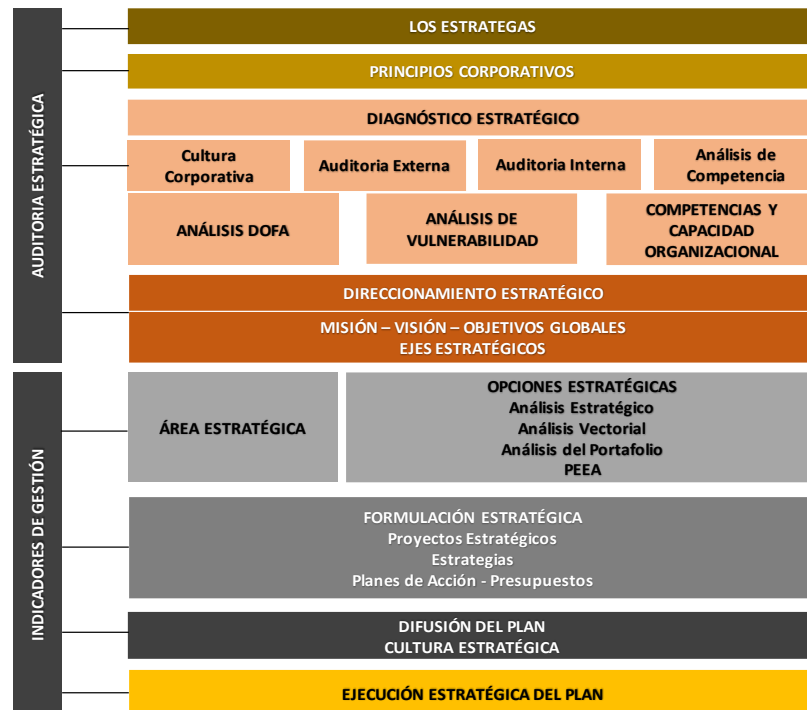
AUDITORIA ESTRATÉGICA

LOS ESTRATEGAS

PRINCIPIOS CORPORATIVOS

DIAGNÓSTICO ESTRATÉGICO

Cultura Corporativa

Auditoria Externa

Auditoria Interna

Análisis de Competencia

ANÁLISIS DOFA

ANÁLISIS DE VULNERABILIDAD

COMPETENCIAS Y CAPACIDAD ORGANIZACIONAL

DIRECCIONAMIENTO ESTRATÉGICO

MISIÓN – VISIÓN – OBJETIVOS GLOBALES
EJES ESTRATÉGICOS

INDICADORES DE GESTIÓN

ÁREA ESTRATÉGICA

OPCIONES ESTRATÉGICAS
Análisis Estratégico
Análisis Vectorial
Análisis del Portafolio
PEEA

FORMULACIÓN ESTRATÉGICA
Proyectos Estratégicos
Estrategias
Planes de Acción - Presupuestos

DIFUSIÓN DEL PLAN
CULTURA ESTRATÉGICA

EJECUCIÓN ESTRATÉGICA DEL PLAN